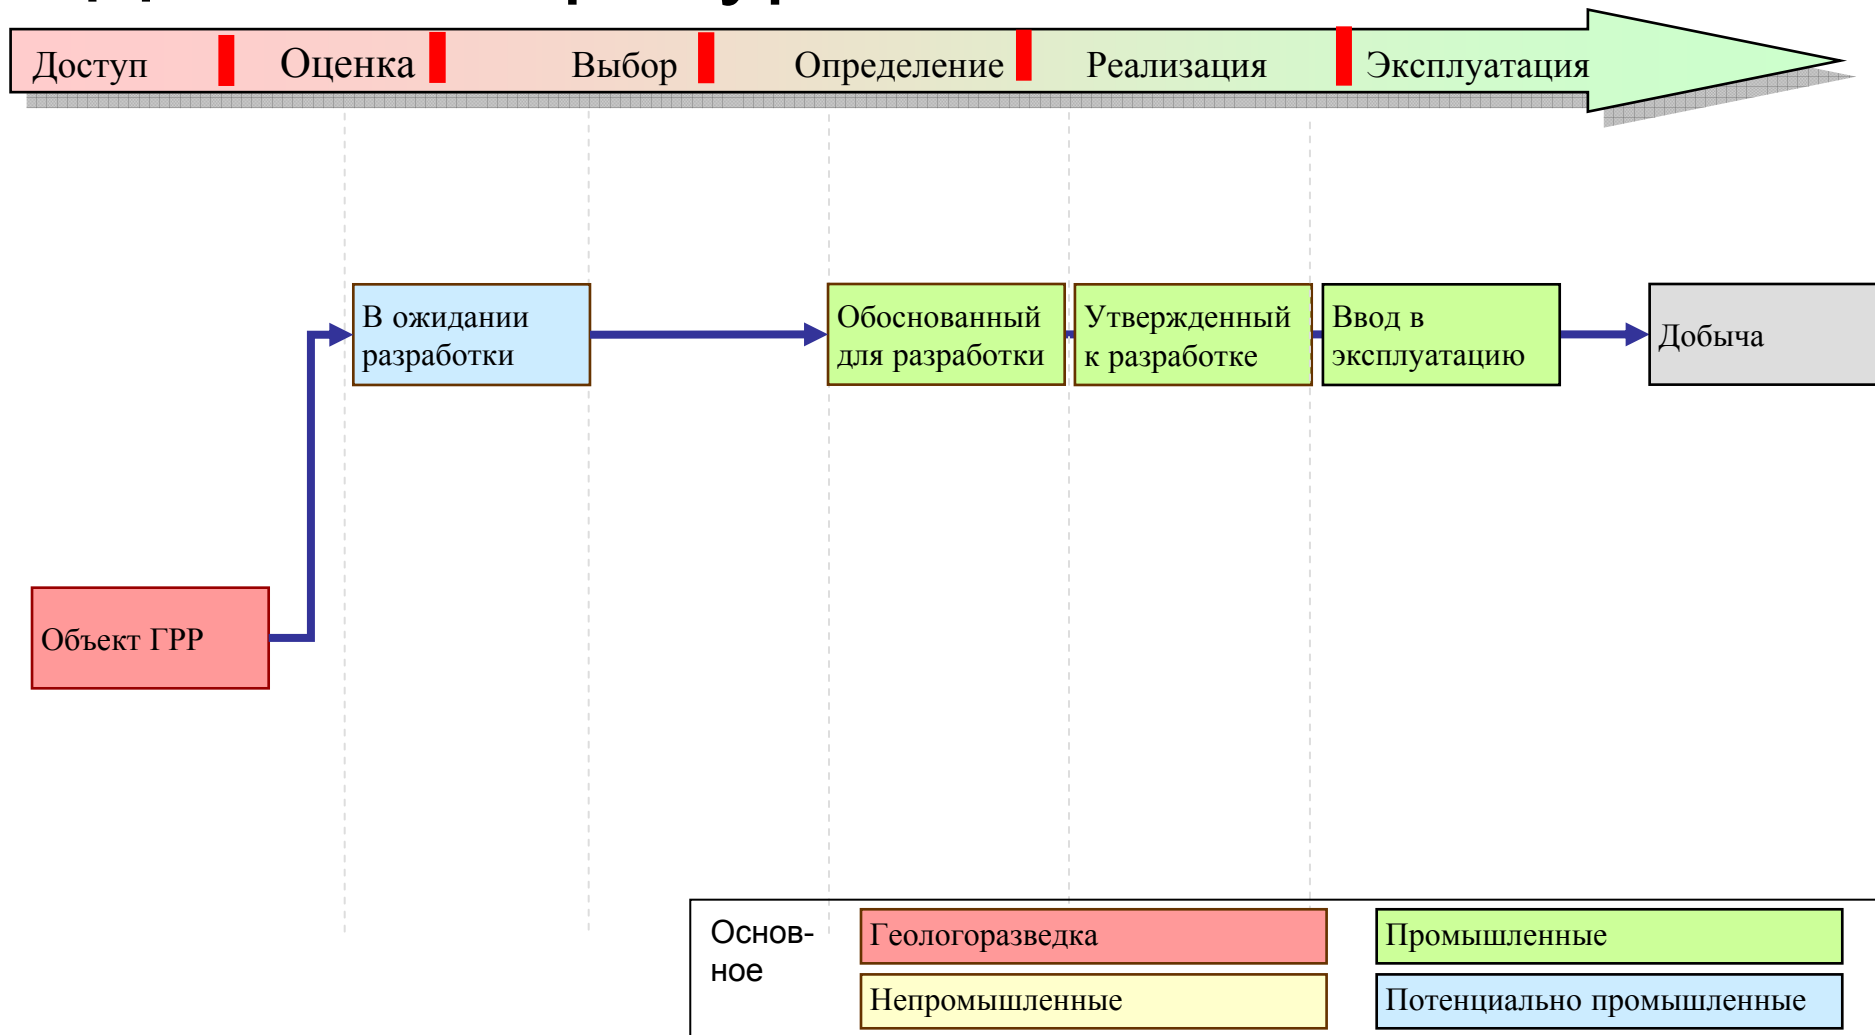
Доступ Оценка Выбор Определение Реализация Эксплуатация

В ожидании разработки

Обоснованный для разработки

Утвержденный к разработке

Ввод в эксплуатацию

Добыча

Объект ГРР

Основное

Геологоразведка

Промышленные

Непромышленные

Потенциально промышленные